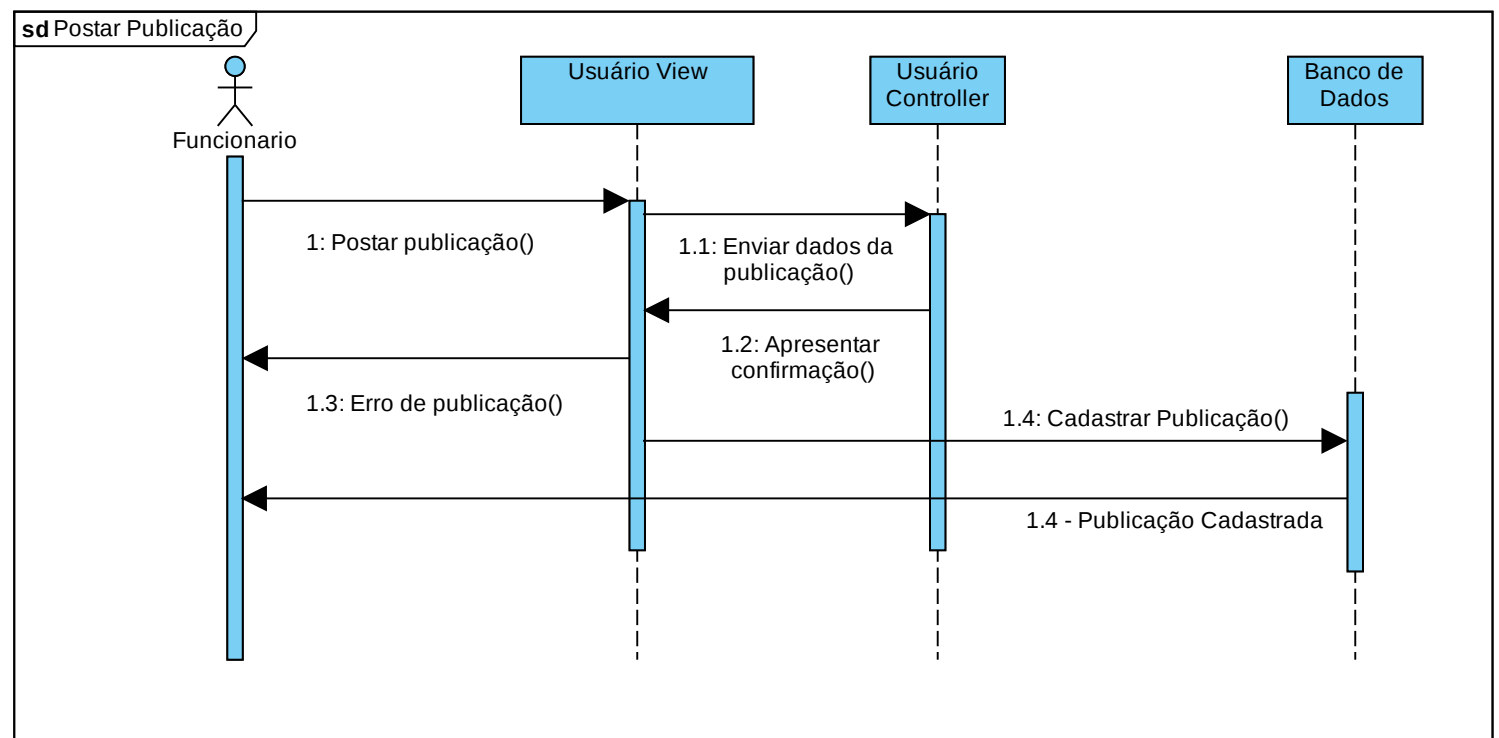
sd Postar Publicação

Funcionario

Usuário View

Usuário Controller

Banco de Dados

1: Postar publicação()

1.1: Enviar dados da publicação()

1.2: Apresentar confirmação()

1.3: Erro de publicação()

1.4: Cadastrar Publicação()

1.4 - Publicação Cadastrada